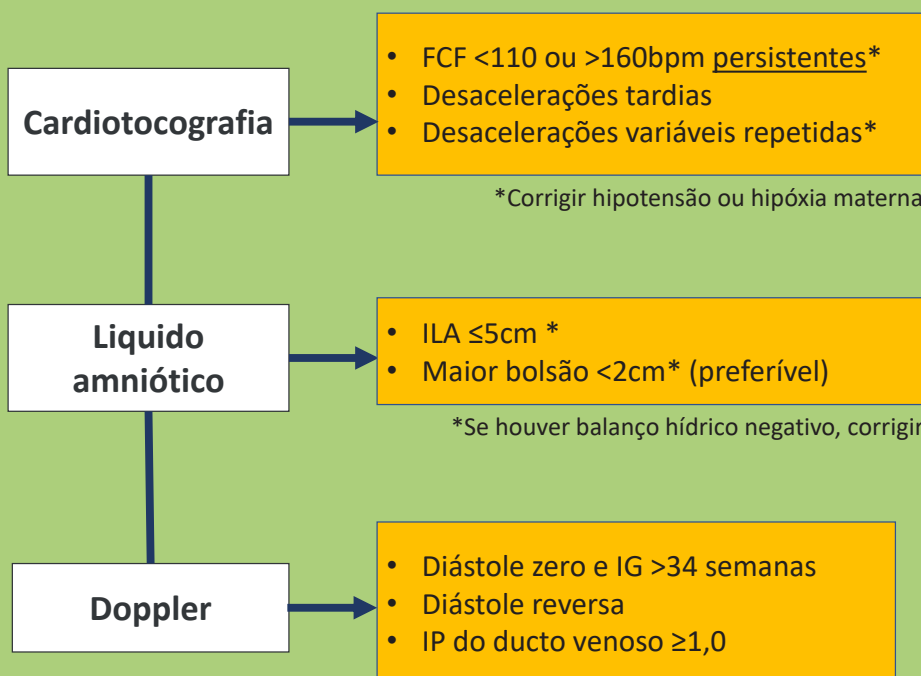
Cardiotocografia

- FCF <110 ou >160bpm persistentes*
- Desacelerações tardias
- Desacelerações variáveis repetidas*

*Corrigir hipotensão ou hipóxia materna

Liquido amniótico

- ILA ≤5cm *
- Maior bolsão <2cm* (preferível)

*Se houver balanço hídrico negativo, corrigir

Doppler

- Diástole zero e IG >34 semanas
- Diástole reversa
- IP do ducto venoso ≥1,0